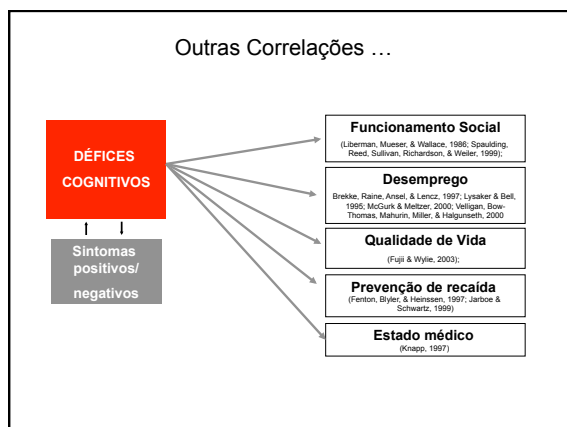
Outras Correlações …

DÉFICES COGNITIVOS

Sintomas positivos/ negativos

Funcionamento Social
(Liberman, Mueser, & Wallace, 1986; Spaulding, Reed, Sullivan, Richardson, & Weiler, 1999);

Desemprego
Brekke, Raine, Ansel, & Lencz, 1997; Lysaker & Bell, 1995; McGurk & Meltzer, 2000; Velligan, Bow-Thomas, Mahurin, Miller, & Halgunseth, 2000

Qualidade de Vida
(Fujii & Wylie, 2003);

Prevenção de recaída
(Fenton, Blyler, & Heinssen, 1997; Jarboe & Schwartz, 1999)

Estado médico
(Knapp, 1997)